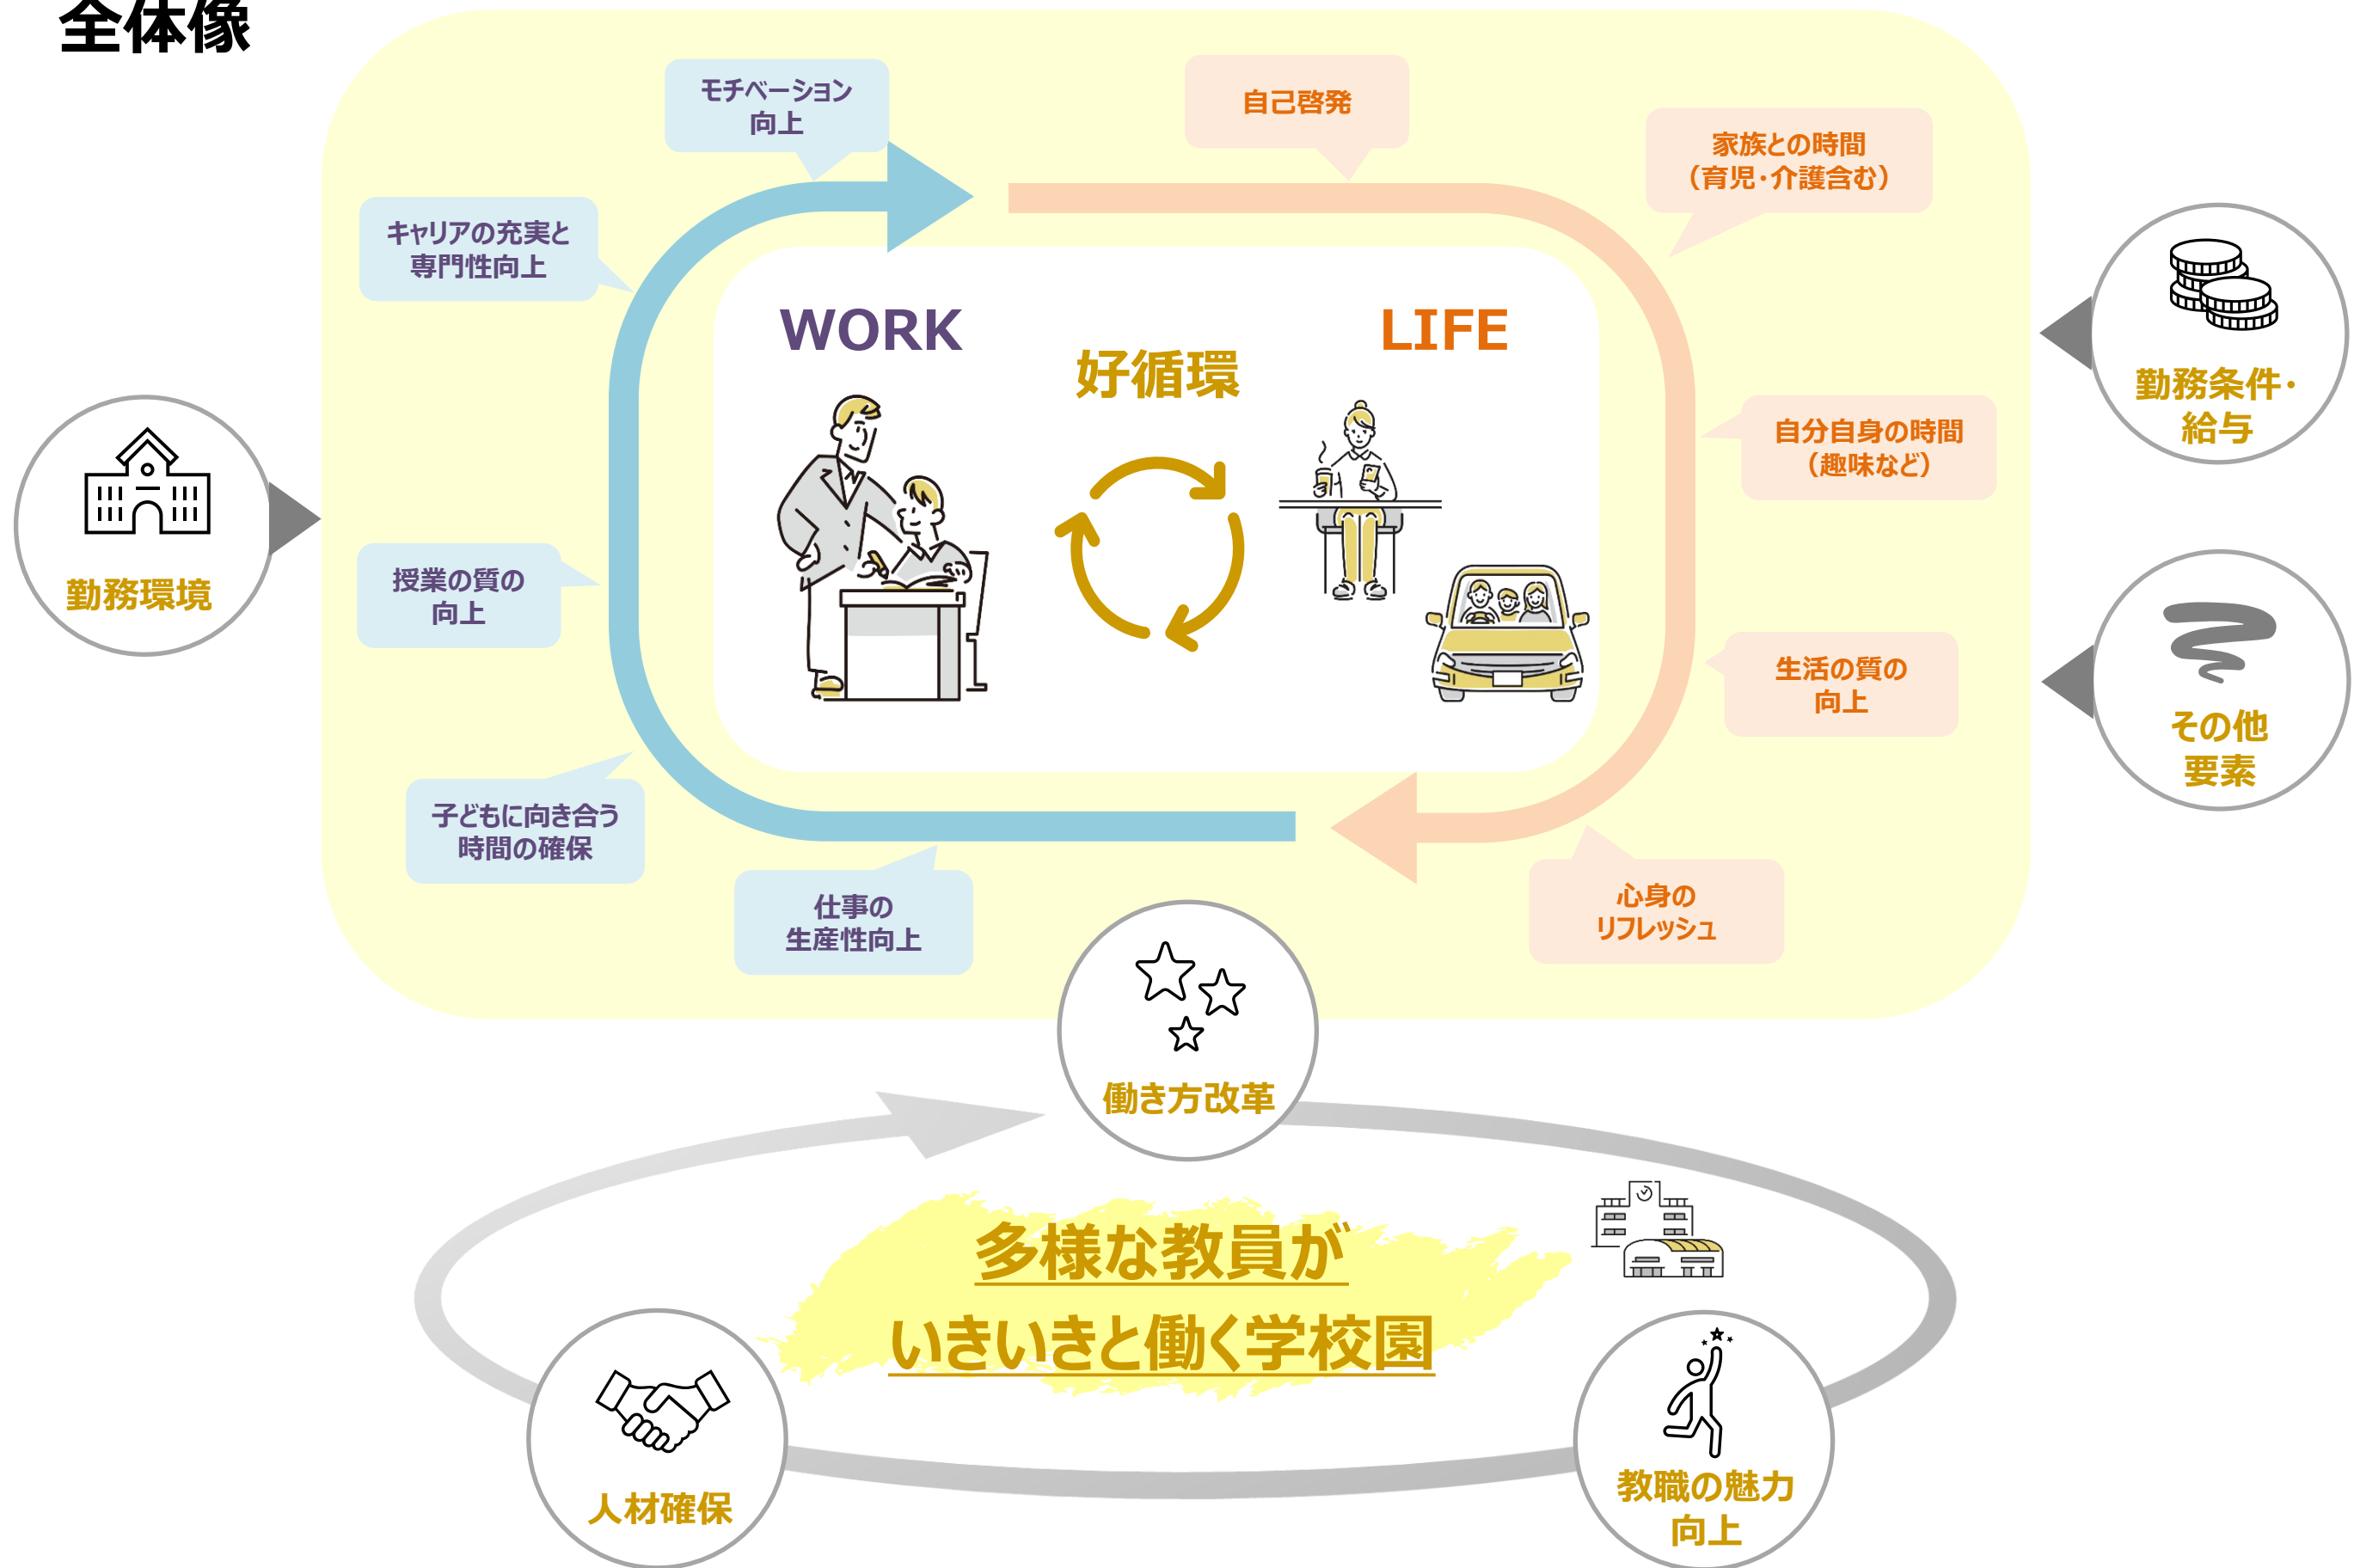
全体像

モチベーション向上

自己啓発

家族との時間（育児・介護含む）

キャリアの充実と専門性向上

WORK

好循環

LIFE

勤務条件・給与

自分自身の時間（趣味など）

勤務環境

授業の質の向上

生活の質の向上

その他要素

子どもに向き合う時間の確保

仕事の生産性向上

心身のリフレッシュ

働き方改革

多様な教員がいきいきと働く学校園

人材確保

教職の魅力向上